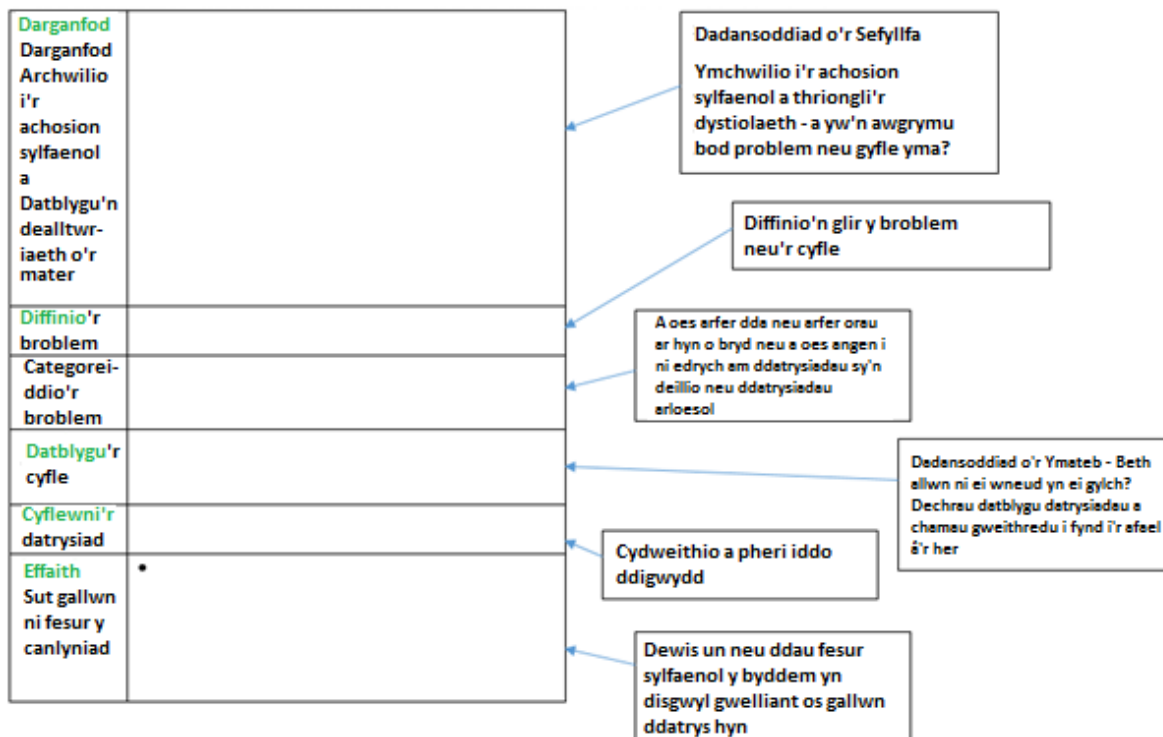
| | |
|---|---|
| Darganfod Darganfod Archwilio i'r achosion sylfaenol a Datblygu'n dealltwriaeth o'r mater | |
| Diffinio'r broblem | |
| Categoreiddio'r broblem | |
| Datblygu'r cyfle | |
| Cyflewni'r datrysiad | |
| Effaith Sut gallwn ni fesur y canlyniad | • |

Dadansoddiad o'r Sefyllfa

Ymchwilio i'r achosion sylfaenol a thriongli'r dystiolaeth - a yw'n awgrymu bod problem neu gyfle yma?

Diffinio'n glir y broblem neu'r cyfle

A oes arfer dda neu arfer orau ar hyn o bryd neu a oes angen i ni edrych am ddatrysiadau sy'n deillio neu ddatrysiadau arloesol

Dadansoddiad o'r Ymateb - Beth allwn ni ei wneud yn ei gylch? Dechrau datblygu datrysiadau a chamau gweithredu i fynd i'r afael â'r her

Cydweithio a pheri iddo ddigwydd

Dewis un neu ddau fesur sylfaenol y byddem yn disgwyl gwelliant os gallwn ddatrys hyn